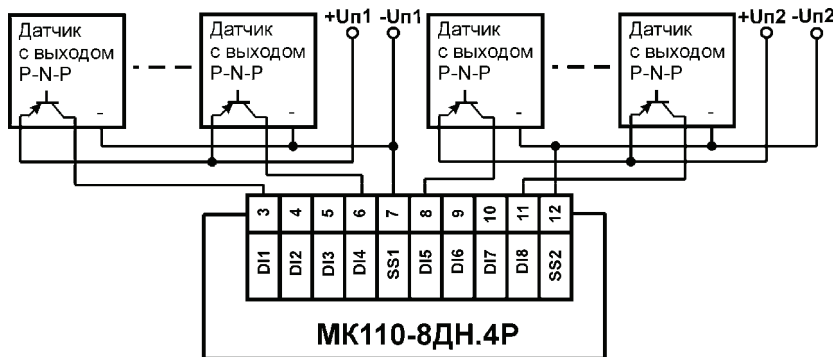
Датчик с выходом P-N-P

Датчик с выходом P-N-P

+Uп1 -Uп1

Датчик с выходом P-N-P

Датчик с выходом P-N-P

+Uп2 -Uп2

-

-

-

-

| 3 | 4 | 5 | 6 | 7 | 8 | 9 | 10 | 11 | 12 |
|---|---|---|---|---|---|---|---|---|---|
| DI1 | DI2 | DI3 | DI4 | SS1 | DI5 | DI6 | DI7 | DI8 | SS2 |

МК110-8ДН.4Р